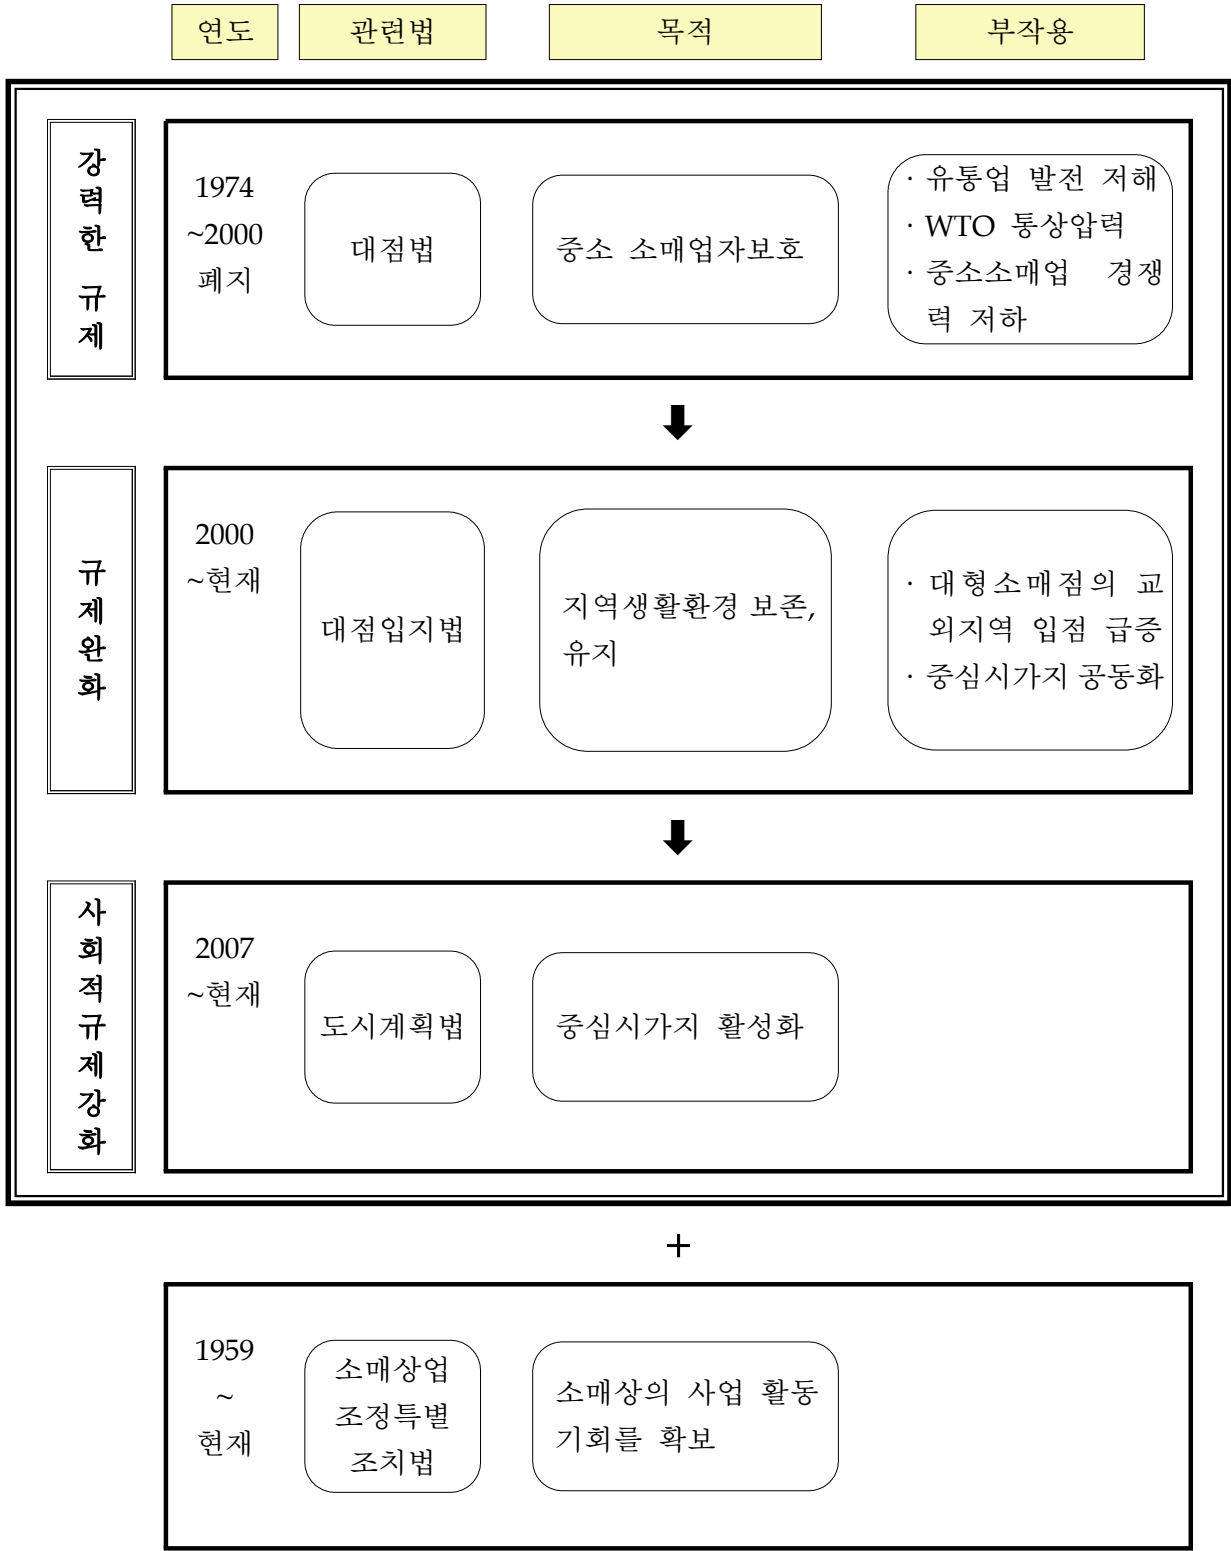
연도

관련법

목적

부작용

강력한 규제

1974 ~2000 폐지

대점법

중소 소매업자보호

· 유통업 발전 저해
· WTO 통상압력
· 중소소매업 경쟁력 저하

규제완화

2000 ~현재

대점입지법

지역생활환경 보존, 유지

· 대형소매점의 교외지역 입점 급증
· 중심시가지 공동화

사회적규제강화

2007 ~현재

도시계획법

중심시가지 활성화

+

1959 ~ 현재

소매상업 조정특별 조치법

소매상의 사업 활동 기회를 확보